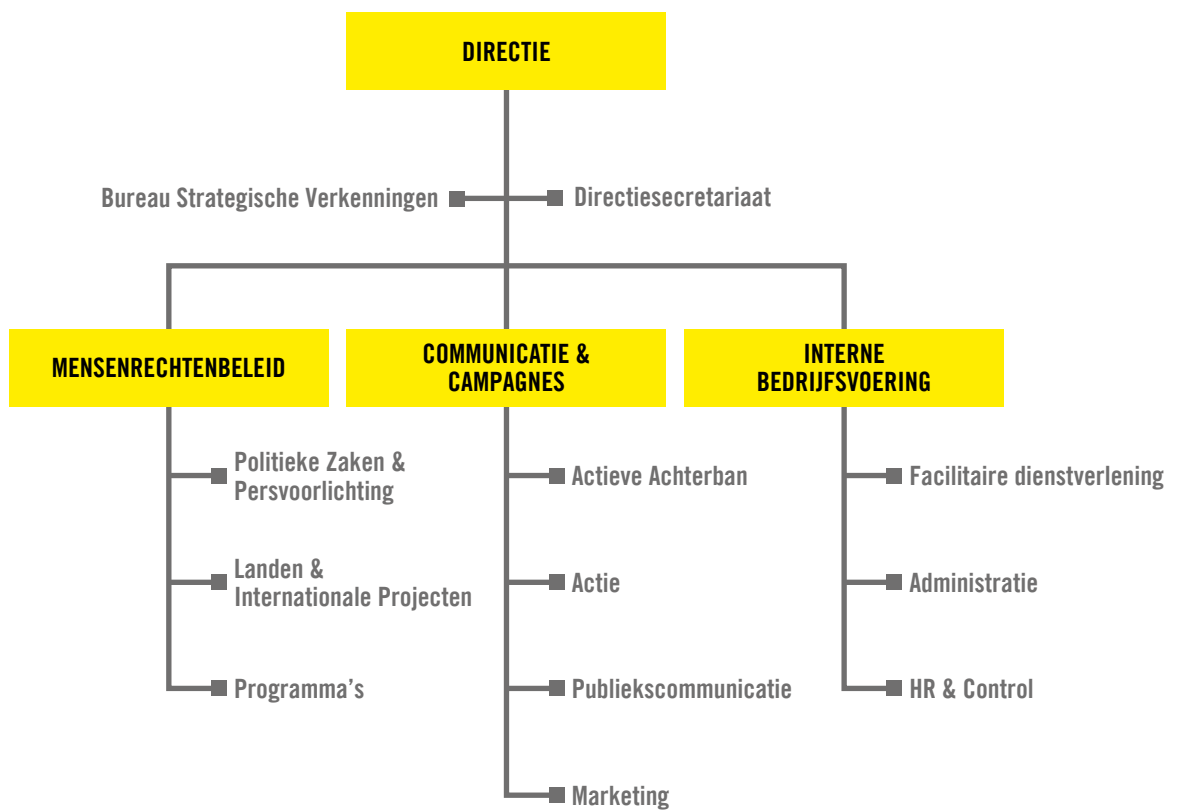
DIRECTIE

Bureau Strategische Verkenningen

Directiesecretariaat

MENSENRECHTENBELEID

Politieke Zaken & Persvoorlichting

Landen & Internationale Projecten

Programma's

COMMUNICATIE & CAMPAGNES

Actieve Achterban

Actie

Publiekscommunicatie

Marketing

INTERNE BEDRIJFSVOERING

Facilitaire dienstverlening

Administratie

HR & Control